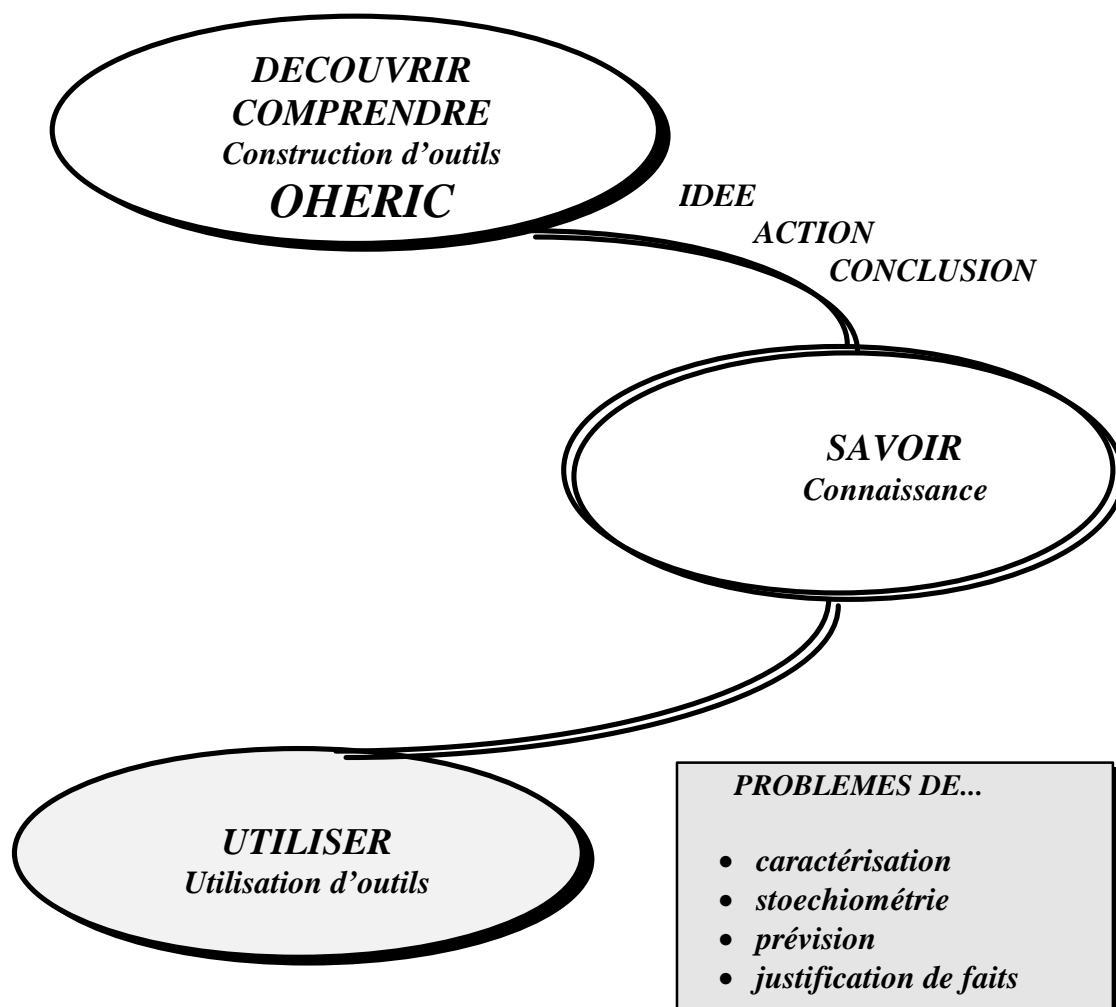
DECOUVRIR
COMPRENDRE
Construction d’outils
OHERIC

IDEE
ACTION
CONCLUSION

SAVOIR
Connaissance

UTILISER
Utilisation d’outils

PROBLEMES DE...

- caractérisation
- stoechiométrie
- prévision
- justification de faits